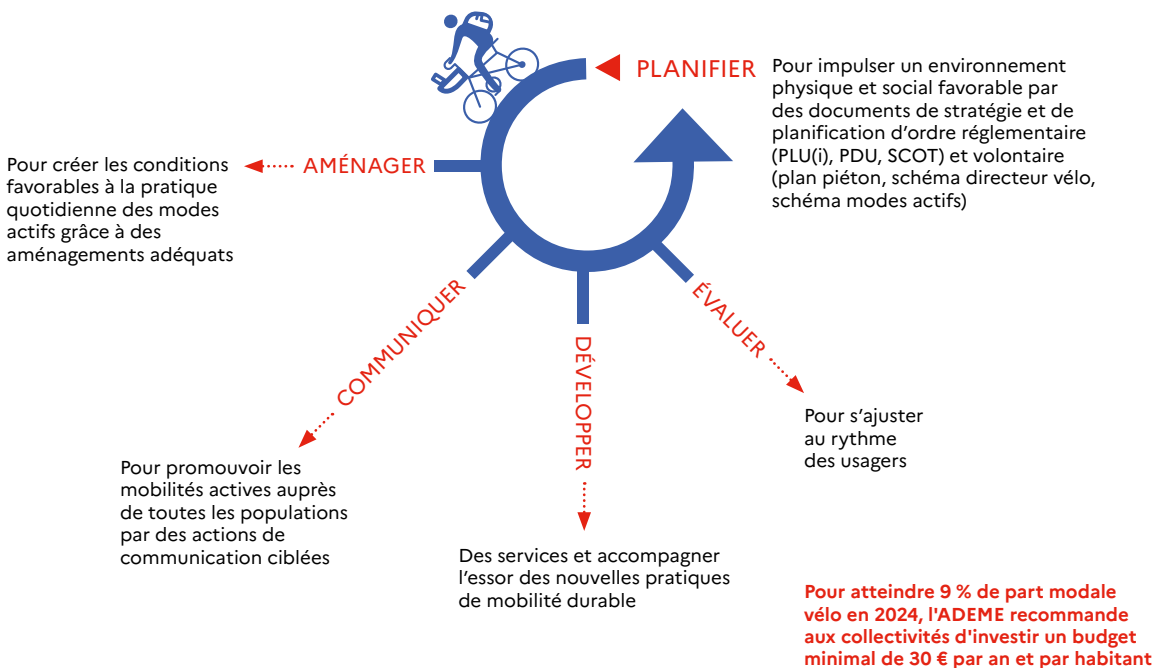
PLANIFIER

Pour impulser un environnement physique et social favorable par des documents de stratégie et de planification d'ordre réglementaire (PLU(i), PDU, SCOT) et volontaire (plan piéton, schéma directeur vélo, schéma modes actifs)

AMÉNAGER

Pour créer les conditions favorables à la pratique quotidienne des modes actifs grâce à des aménagements adéquats

COMMUNIQUER

Pour promouvoir les mobilités actives auprès de toutes les populations par des actions de communication ciblées

DÉVELOPPER

Des services et accompagner l'essor des nouvelles pratiques de mobilité durable

ÉVALUER

Pour s'ajuster au rythme des usagers

Pour atteindre 9 % de part modale vélo en 2024, l'ADEME recommande aux collectivités d'investir un budget minimal de 30 € par an et par habitant